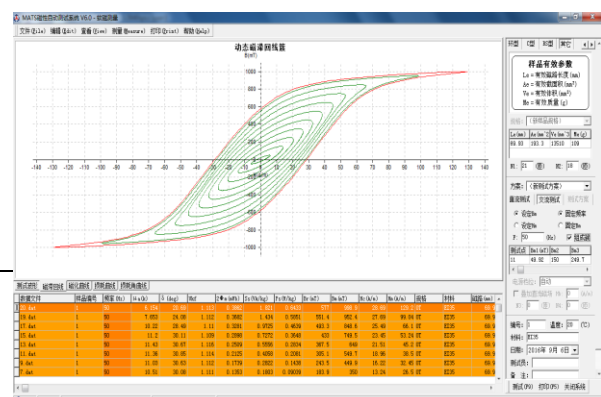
MATS磁性自动测试系统 V6.0 - 新建测量

文件(File) 编辑(Edit) 查看(View) 测量(Measure) 打印(Print) 帮助(Help)

动态磁滞回线图

B(mT)

1200
1000
800
600
400
200
-200
-400
-600
-800
-1000
-1200

-140 -130 -120 -110 -100 -90 -80 -70 -60 -50 -40 -30 -20 -10 0 10 20 30 40 50 60 70 80 90 100 110 120 130 140

样品有效参数

Le = 有效磁路长度(mm)
Ae = 有效截面积(mm²)
Ve = 有效体积(mm³)
Me = 有效质量(g)

| Le(mm) | Ae(mm²) | Ve(mm³) | Me(g) |
|---|---|---|---|
| 89.88 | 183.3 | 13530 | 109 |

方案: (新测试方案)

直流测试 交流测试

设定Bm 固定频率
设定Hm 固定Bm

| 测试点 | Bm(mT) | Hm(A/m) |
|---|---|---|
| 11 | 49.92 | 250 | 249.7 |

测试报告 磁滞回线 磁化曲线 损耗曲线 频率曲线 回复曲线

| 数据文件 | 样品编号 | 频率(Hz) | Hm(A/m) | ... | Bm | ... | 材料 | ... |
|---|---|---|---|---|---|---|---|---|
| 10.dat | 1 | 50 | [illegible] | | | | B35 | |
| 19.dat | 1 | 50 | 7.052 | 28.60 | 1.112 | 0.3668 | 1.404 | 0.5991 | 551.4 | 952.6 | 27.69 | 98.84 | B35 |
| 17.dat | 1 | 50 | 10.22 | 26.48 | 1.11 | 0.3281 | 0.9725 | 0.4639 | 483.3 | 840.6 | 25.48 | 48.1 | B35 |
| 16.dat | 1 | 50 | 11.2 | 38.11 | 1.109 | 0.2986 | 0.7272 | 0.3649 | 433 | 749.5 | 23.46 | 52.24 | B35 |
| 15.dat | 1 | 50 | 11.43 | 30.07 | 1.116 | 0.2509 | 0.5956 | 0.2904 | 387.5 | 649 | 21.73 | 16.2 | B35 |
| 12.dat | 1 | 50 | 11.36 | 30.05 | 1.114 | 0.2125 | 0.4058 | 0.2081 | 395.1 | 549.7 | 18.96 | 38.5 | B35 |
| 9.dat | 1 | 50 | 11.09 | 30.63 | 1.112 | 0.1729 | 0.2802 | 0.1438 | 243.5 | 449.8 | 16.22 | 32.46 | B35 |
| 8.dat | 1 | 50 | 10.51 | 30.08 | 1.11 | 0.1353 | 0.1883 | 0.09039 | 183.9 | 350 | 13.24 | 26.5 | B35 |

编号: 1 温度: 20 (°C)
材料: B35
日期: 2016年 9月 8日
测试(F9) 打印(F5) 关闭系统